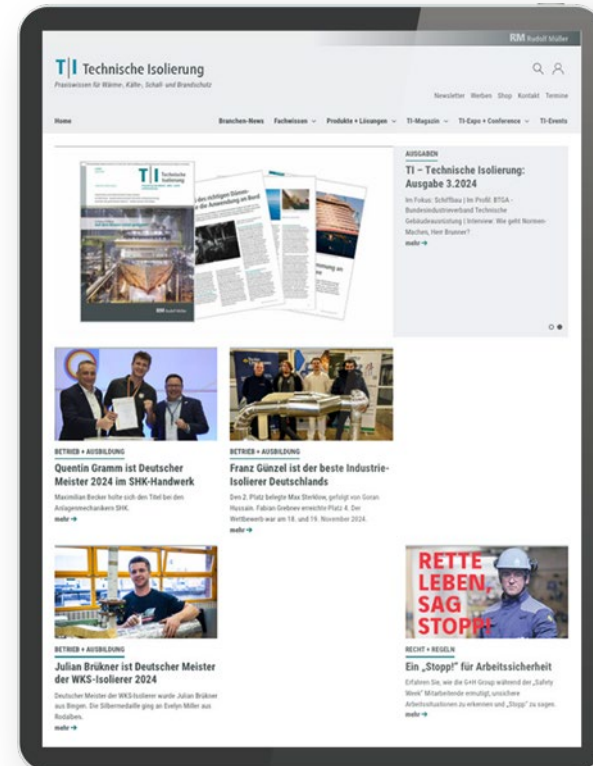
RM Rudolf Müller

T|I Technische Isolierung
Praxiswissen für Wärme-, Kälte-, Schall- und Brandschutz

Newsletter Werben Shop Kontakt Termine

Home Branchen-News Fachwissen Produkte + Lösungen TI-Magazin TI-Expo + Conference TI-Events

AUSGABEN
TI – Technische Isolierung: Ausgabe 3.2024
Im Fokus: Schiffbau | Im Profil: BTGA - Bundesindustrieverband Technische Gebäudeausrüstung | Interview: Wie geht Normen-Machen, Herr Brunner?
mehr →

BETRIEB + AUSBILDUNG
Quentin Gramm ist Deutscher Meister 2024 im SHK-Handwerk
Maximilian Becker holte sich den Titel bei den Anlagenmechanikern SHK.
mehr →

BETRIEB + AUSBILDUNG
Franz Günzel ist der beste Industrie-Isolierer Deutschlands
Den 2. Platz belegte Max Sterklow, gefolgt von Goran Hussain. Fabian Grebnev erreichte Platz 4. Der Wettbewerb war am 18. und 19. November 2024.
mehr →

BETRIEB + AUSBILDUNG
Julian Brükner ist Deutscher Meister der WKS-Isolierer 2024
Deutscher Meister der WKS-Isolierer wurde Julian Brükner aus Biegen. Die Silbermedaille ging an Evelyn Miller aus Rodalben.
mehr →

RETTE LEBEN, SAG STOPP!

RECHT + REGELN
Ein „Stopp!" für Arbeitssicherheit
Erfahren Sie, wie die G+H Group während der „Safety Week" Mitarbeitende ermutigt, unsichere Arbeitssituationen zu erkennen und „Stopp" zu sagen.
mehr →